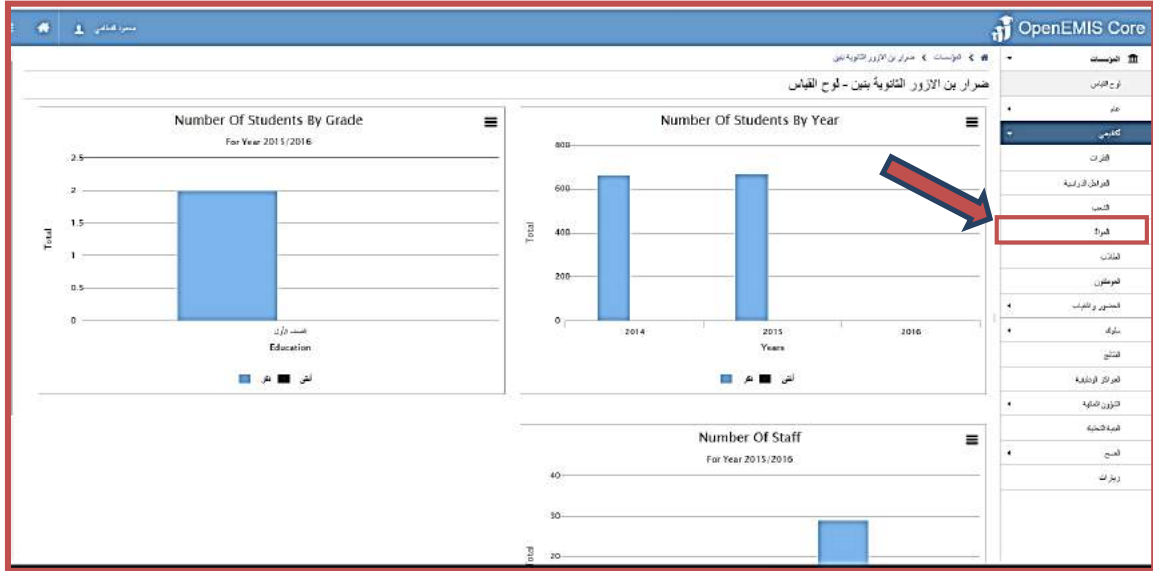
OpenEMIS Core

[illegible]

المؤسسات
لوح القياس
عام
أكاديمي
الفترات
المراحل الدراسية
الشعب
المواد
الطلاب
الموظفون
الحضور والغياب
سلوك
النتائج
المراكز الوظيفية
الشؤون المالية
البيئة التحتية
المسح
زيارات

المؤسسات > ضرار بن الازور الثانوية بنين

ضرار بن الازور الثانوية بنين - لوح القياس

Number Of Students By Year

800
600
400
200
0
Total
2014
2015
2016
Years
أنثى ذكر

Number Of Students By Grade

For Year 2015/2016

2.5
2
1.5
1
0.5
0
Total
الصف الأول
Education
أنثى ذكر

Number Of Staff

For Year 2015/2016

40
30
20
Total